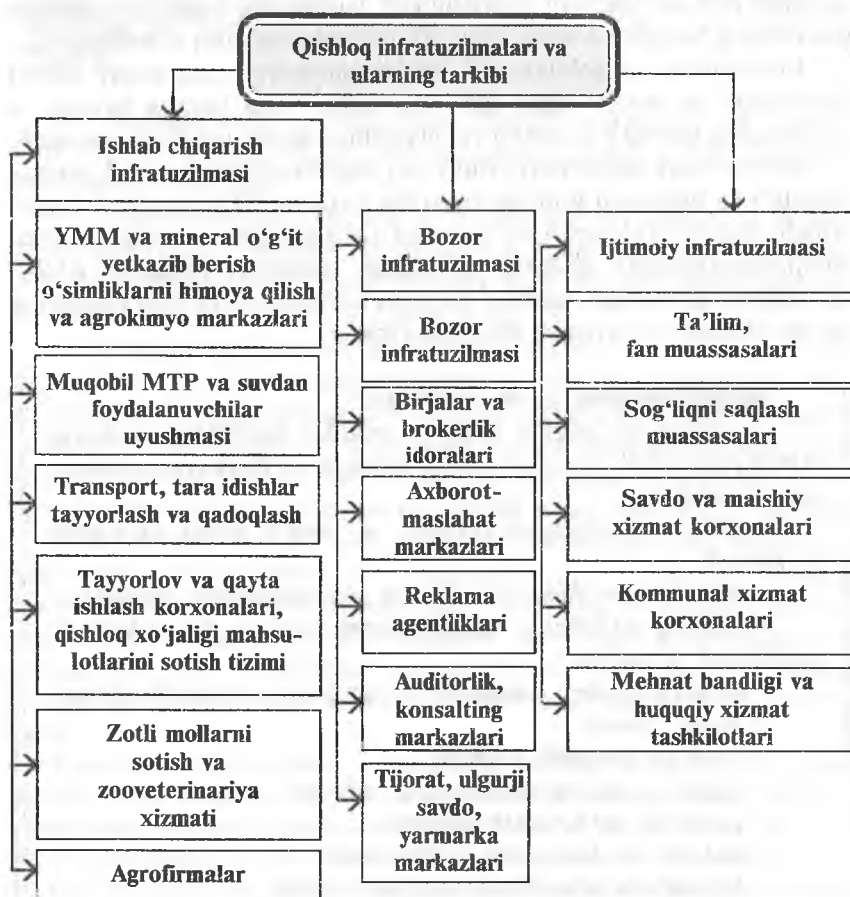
Qishloq infratuzilmalari va ularning tarkibi

Ishlab chiqarish infratuzilmasi

YMM va mineral o‘g‘it yetkazib berish o‘simliklarni himoya qilish va agrokimyo markazlari

Muqobil MTP va suvdan foydalanuvchilar uyushmasi

Transport, tara idishlar tayyorlash va qadoqlash

Tayyorlov va qayta ishlash korxonalari, qishloq xo‘jaligi mahsulotlarini sotish tizimi

Zotli mollarni sotish va zooveterinariya xizmati

Agrofirmalar

Bozor infratuzilmasi

Bozor infratuzilmasi

Birjalar va brokerlik idoralari

Axborot-maslahat markazlari

Reklama agentliklari

Auditorlik, konsalting markazlari

Tijorat, ulgurji savdo, yarmarka markazlari

Ijtimoiy infratuzilmasi

Ta’lim, fan muassasalari

Sog‘liqni saqlash muassasalari

Savdo va maishiy xizmat korxonalari

Kommunal xizmat korxonalari

Mehnat bandligi va huquqiy xizmat tashkilotlari